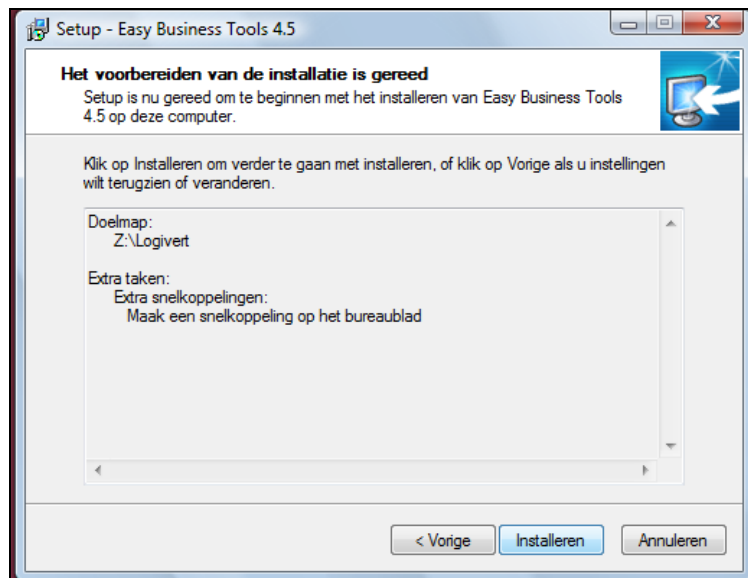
Setup - Easy Business Tools 4.5

Het voorbereiden van de installatie is gereed

Setup is nu gereed om te beginnen met het installeren van Easy Business Tools 4.5 op deze computer.

Klik op Installeren om verder te gaan met installeren, of klik op Vorige als u instellingen wilt terugzien of veranderen.

Doelmap:
Z:\Logivert

Extra taken:
Extra snelkoppelingen:
Maak een snelkoppeling op het bureaublad

< Vorige | Installeren | Annuleren